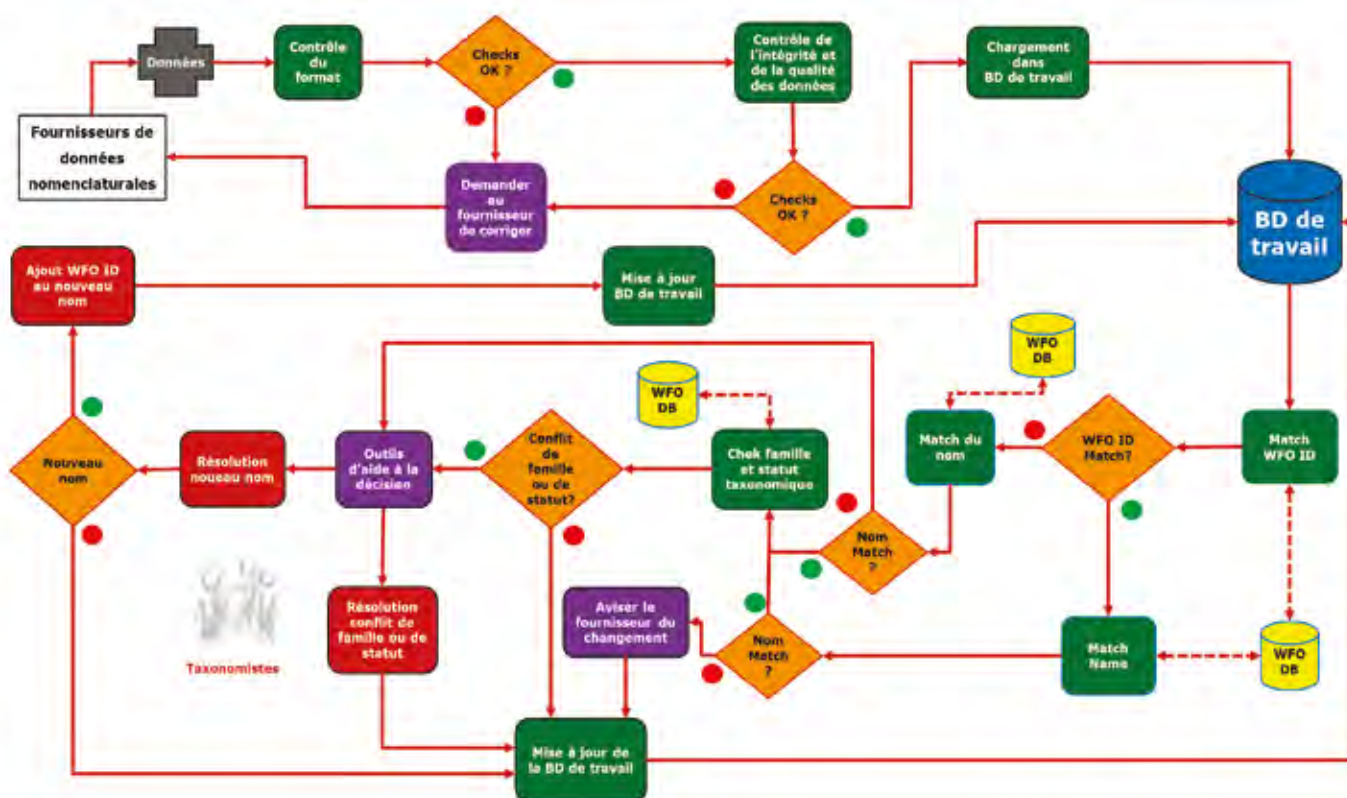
Fournisseurs de données nomenclaturales

Données

Contrôle du format

Checks OK ?

Contrôle de l'intégrité et de la qualité des données

Chargement dans BD de travail

Demander au fournisseur de corriger

Checks OK ?

BD de travail

Ajout WFO ID au nouveau nom

Mise à jour BD de travail

WFO DB

WFO DB

Match du nom

WFO ID Match?

Match WFO ID

Nouveau nom

Résolution noueau nom

Outils d'aide à la décision

Conflit de famille ou de statut?

Chek famille et statut taxonomique

Nom Match ?

Taxonomistes

Résolution conflit de famille ou de statut

Aviser le fournisseur du changement

Nom Match ?

Match Name

WFO DB

Mise à jour de la BD de travail